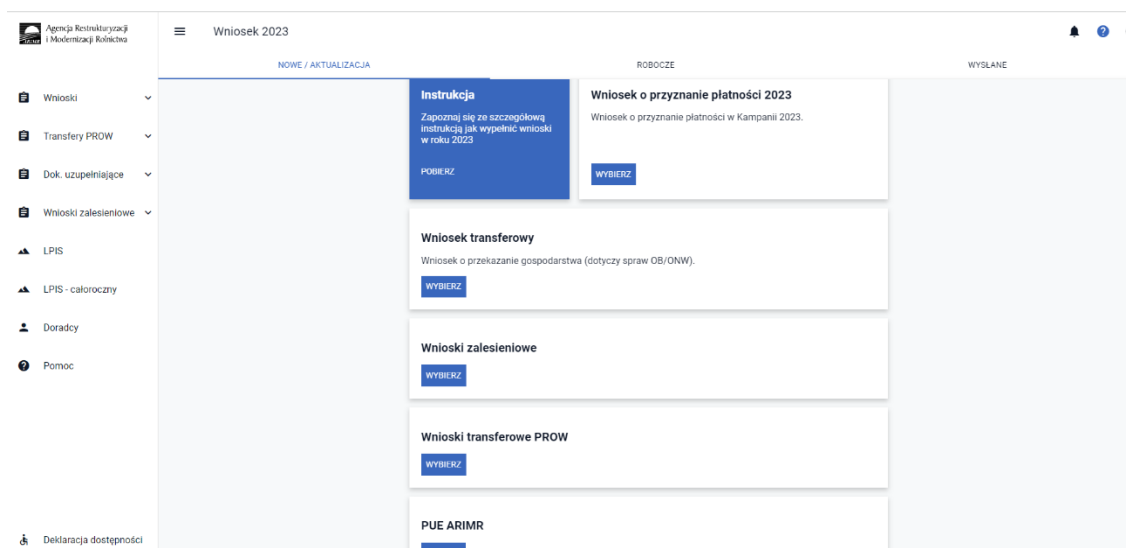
Agencja Restrukturyzacji i Modernizacji Rolnictwa

Wniosek 2023

NOWE / AKTUALIZACJA

ROBOCZE

WYSŁANE

Wnioski

Transfery PROW

Dok. uzupełniające

Wnioski zalesieniowe

LPIS

LPIS - całoroczny

Doradcy

Pomoc

Deklaracja dostępności

Instrukcja

Zapoznaj się ze szczegółową instrukcją jak wypełnić wnioski w roku 2023

POBIERZ

Wniosek o przyznanie płatności 2023

Wniosek o przyznanie płatności w Kampanii 2023.

WYBIERZ

Wniosek transferowy

Wniosek o przekazanie gospodarstwa (dotyczy spraw OB/ONW).

WYBIERZ

Wnioski zalesieniowe

WYBIERZ

Wnioski transferowe PROW

WYBIERZ

PUE ARIMR